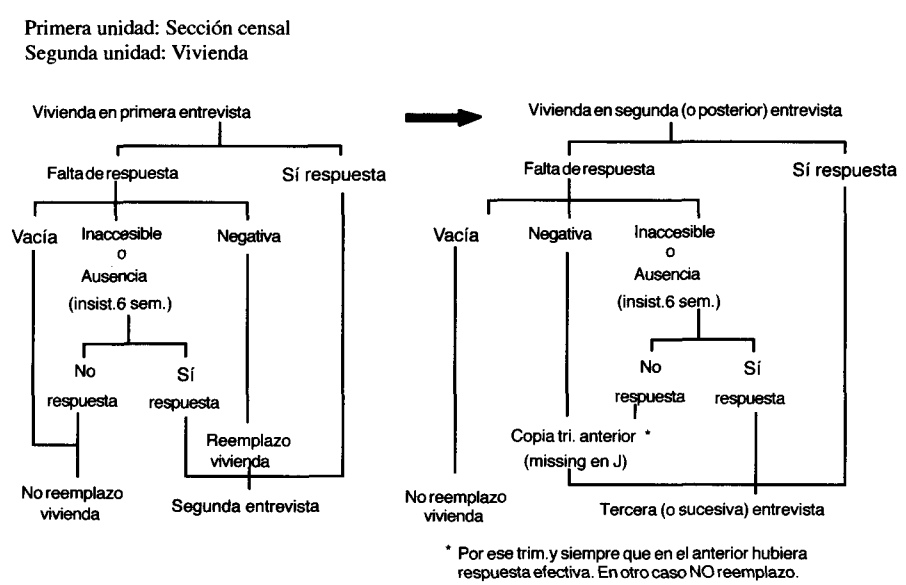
Primera unidad: Sección censal
Segunda unidad: Vivienda

Vivienda en primera entrevista

Falta de respuesta

Sí respuesta

Vacía

Inaccesible o Ausencia (insist.6 sem.)

Negativa

No respuesta

Sí respuesta

Reemplazo vivienda

No reemplazo vivienda

Segunda entrevista

Vivienda en segunda (o posterior) entrevista

Falta de respuesta

Sí respuesta

Vacía

Negativa

Inaccesible o Ausencia (insist.6 sem.)

No respuesta

Sí respuesta

Copia tri. anterior *
(missing en J)

No reemplazo vivienda

Tercera (o sucesiva) entrevista

* Por ese trim. y siempre que en el anterior hubiera respuesta efectiva. En otro caso NO reemplazo.